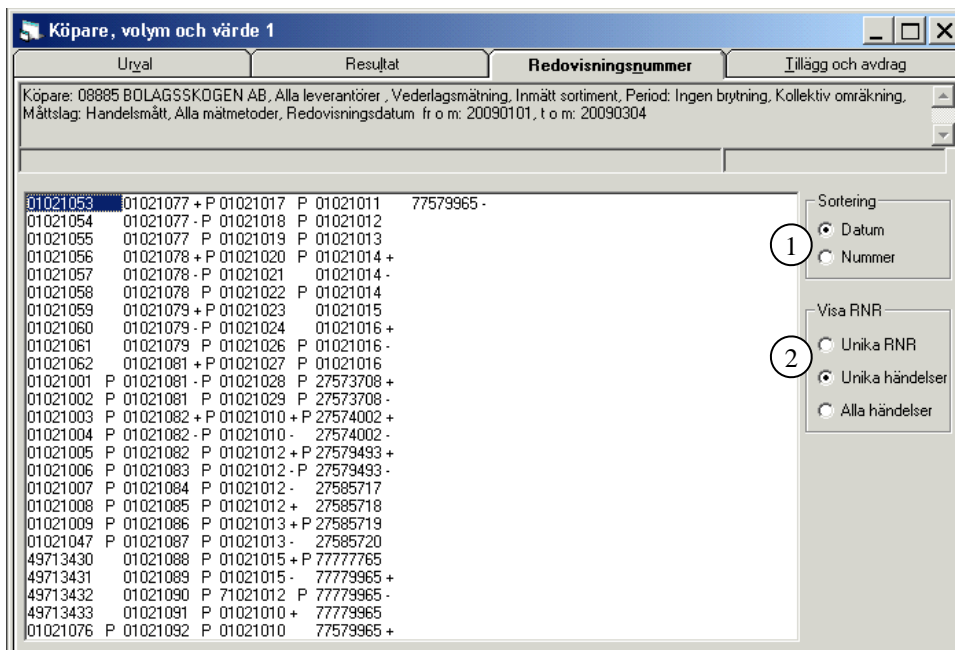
Köpare, volym och värde 1

Urval | Resultat | Redovisningsnummer | Tillägg och avdrag

Köpare: 08885 BOLAGSSKOGEN AB, Alla leverantörer , Vederlagsmätning, Inmätt sortiment, Period: Ingen brytning, Kollektiv omräkning, Måttslag: Handelsmått, Alla mätmetoder, Redovisningsdatum fr o m: 20090101, t o m: 20090304

01021053 01021077 + P 01021017 P 01021011 77579965 -
01021054 01021077 - P 01021018 P 01021012
01021055 01021077 P 01021019 P 01021013
01021056 01021078 + P 01021020 P 01021014 +
01021057 01021078 - P 01021021 01021014 -
01021058 01021078 P 01021022 P 01021014
01021059 01021079 + P 01021023 01021015
01021060 01021079 - P 01021024 01021016 +
01021061 01021079 P 01021026 P 01021016 -
01021062 01021081 + P 01021027 P 01021016
01021001 P 01021081 - P 01021028 P 27573708 +
01021002 P 01021081 P 01021029 P 27573708 -
01021003 P 01021082 + P 01021010 + P 27574002 +
01021004 P 01021082 - P 01021010 - 27574002 -
01021005 P 01021082 P 01021012 + P 27579493 +
01021006 P 01021083 P 01021012 - P 27579493 -
01021007 P 01021084 P 01021012 - 27585717
01021008 P 01021085 P 01021012 + 27585718
01021009 P 01021086 P 01021013 + P 27585719
01021047 P 01021087 P 01021013 - 27585720
49713430 01021088 P 01021015 + P 77777765
49713431 01021089 P 01021015 - 77779965 +
49713432 01021090 P 71021012 P 77779965 -
49713433 01021091 P 01021010 + 77779965
01021076 P 01021092 P 01021010 77579965 +

Sortering
Datum
1
Nummer

Visa RNR
2
Unika RNR
Unika händelser
Alla händelser